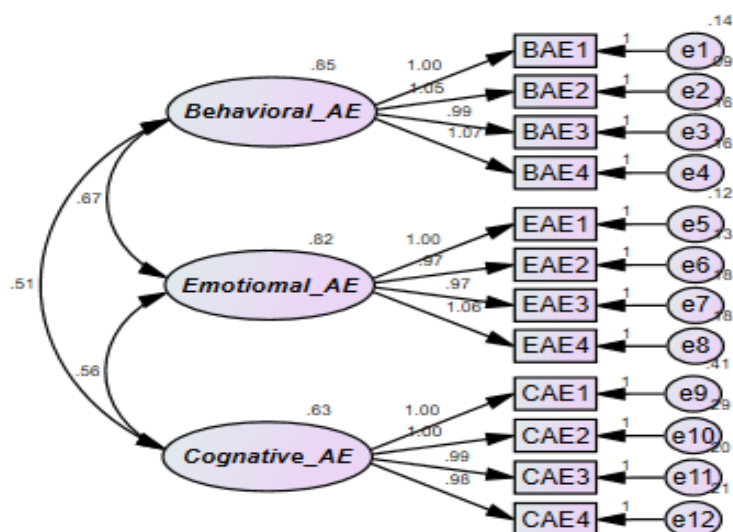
.14
.85
1.00
BAE1
1
e1
.09
1.05
Behavioral_AE
BAE2
1
e2
.16
.99
1.07
BAE3
1
e3
.16
BAE4
1
e4
.12
.67
.82
1.00
EAE1
1
e5
.13
.97
.51
Emotiomal_AE
EAE2
1
e6
.18
.97
1.06
EAE3
1
e7
.18
EAE4
1
e8
.41
.56
.63
1.00
CAE1
1
e9
.29
1.00
Cognative_AE
CAE2
1
e10
.20
.99
CAE3
1
e11
.21
.98
CAE4
1
e12